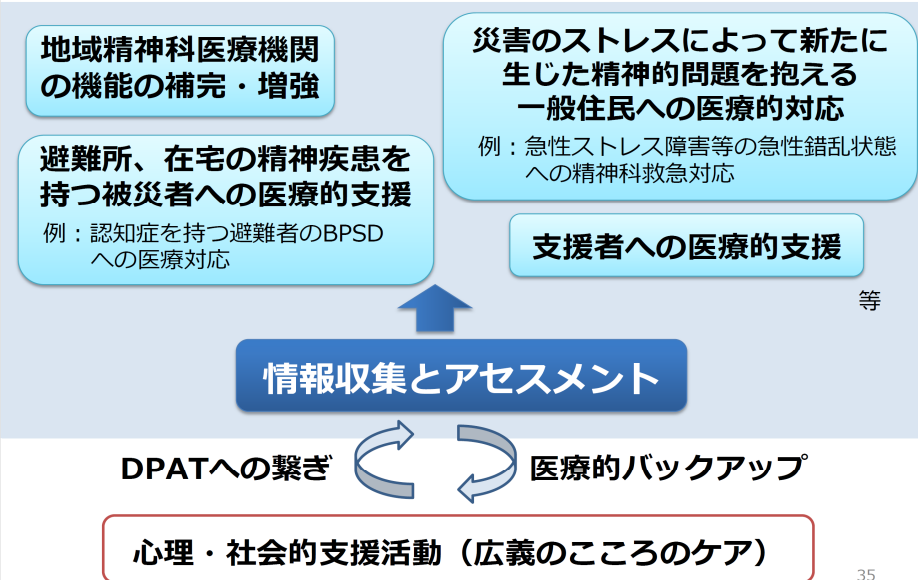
地域精神科医療機関の機能の補完・増強

災害のストレスによって新たに生じた精神的問題を抱える一般住民への医療的対応

例：急性ストレス障害等の急性錯乱状態への精神科救急対応

避難所、在宅の精神疾患を持つ被災者への医療的支援

例：認知症を持つ避難者のBPSDへの医療対応

支援者への医療的支援

等

情報収集とアセスメント

DPATへの繋ぎ

医療的バックアップ

心理・社会的支援活動（広義のこころのケア）

35